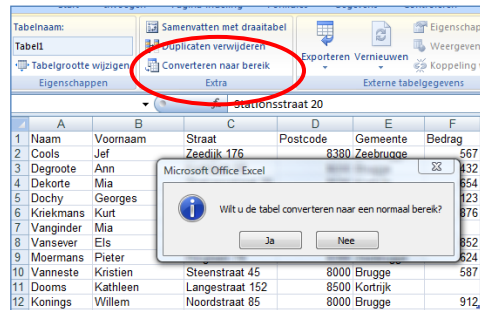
Tabelnaam:
Tabel1
Tabelgrootte wijzigen
Eigenschappen
Samenvatten met draaitabel
Duplicaten verwijderen
Converteren naar bereik
Extra
Exporteren
Vernieuwen
Eigenschap
Weergeven
Koppeling
Externe tabelgegevens
Stationsstraat 20

| | A | B | C | D | E | F |
|---|---|---|---|---|---|---|
| 1 | Naam | Voornaam | Straat | Postcode | Gemeente | Bedrag |
| 2 | Cools | Jef | Zeedijk 176 | 8380 | Zeebrugge | 567 |
| 3 | Degroote | Ann | | | | 432 |
| 4 | Dekorte | Mia | | | | 654 |
| 5 | Dochy | Georges | | | | 123 |
| 6 | Kriekmans | Kurt | | | | 876 |
| 7 | Vanginder | Mia | | | | |
| 8 | Vansever | Els | | | | 752 |
| 9 | Moermans | Pieter | | | | 624 |
| 10 | Vanneste | Kristien | Steenstraat 45 | 8000 | Brugge | 587 |
| 11 | Dooms | Kathleen | Langestraat 152 | 8500 | Kortrijk | |
| 12 | Konings | Willem | Noordstraat 85 | 8000 | Brugge | 912 |

Microsoft Office Excel
Wilt u de tabel converteren naar een normaal bereik?
Ja
Nee